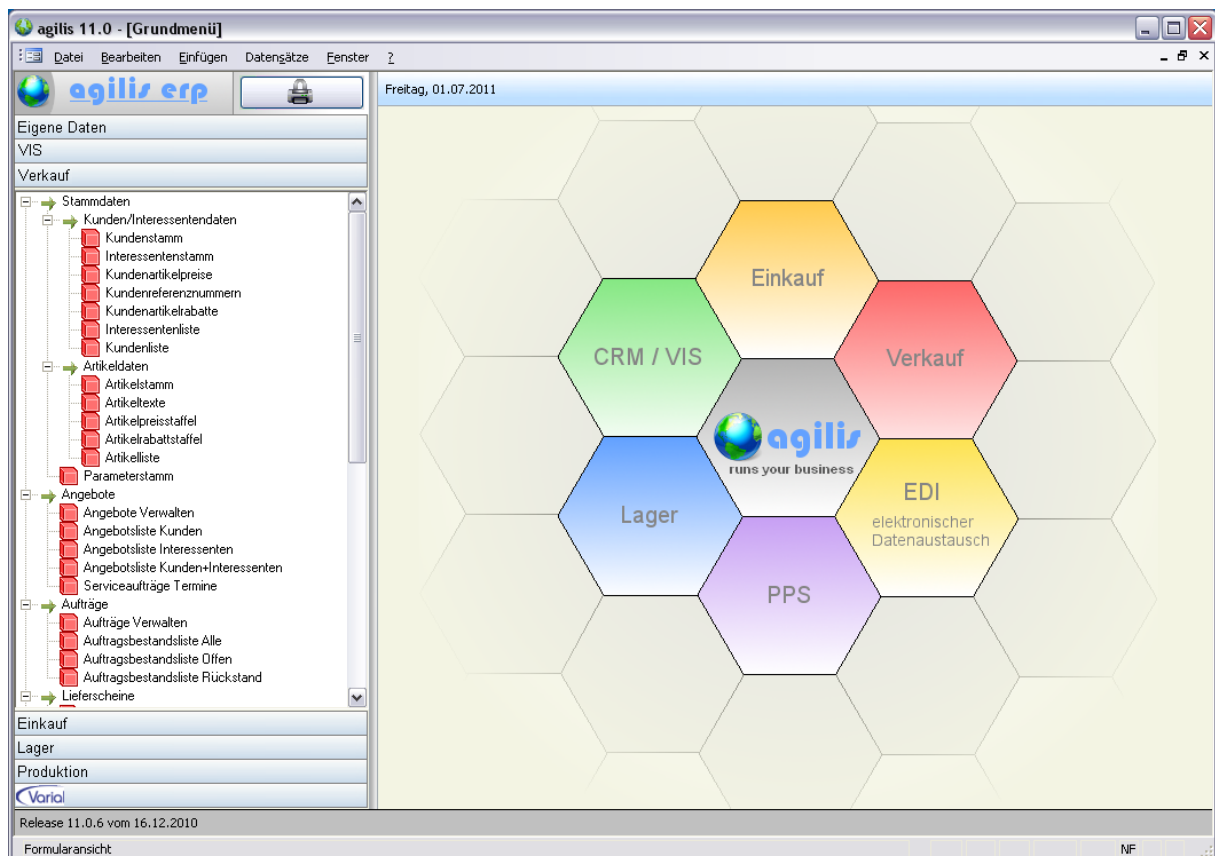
agilis 11.0 - [Grundmenü]

Datei Bearbeiten Einfügen Datensätze Fenster ?

agilis erp

Freitag, 01.07.2011

Eigene Daten
VIS
Verkauf

Stammdaten
Kunden/Interessentendaten
Kundenstamm
Interessentenstamm
Kundenartikelpreise
Kundenreferenznummern
Kundenartikelrabatte
Interessentenliste
Kundenliste
Artikeldaten
Artikelstamm
Artikeltexte
Artikelpreisstaffel
Artikelrabattstaffel
Artikelliste
Parameterstamm
Angebote
Angebote Verwalten
Angebotsliste Kunden
Angebotsliste Interessenten
Angebotsliste Kunden+Interessenten
Serviceaufträge Termine
Aufträge
Aufträge Verwalten
Auftragsbestandsliste Alle
Auftragsbestandsliste Offen
Auftragsbestandsliste Rückstand
Lieferscheine

Einkauf
Lager
Produktion
Varial

Einkauf
CRM / VIS
Verkauf
agilis
runs your business
Lager
EDI
elektronischer Datenaustausch
PPS

Release 11.0.6 vom 16.12.2010

Formularansicht
NF